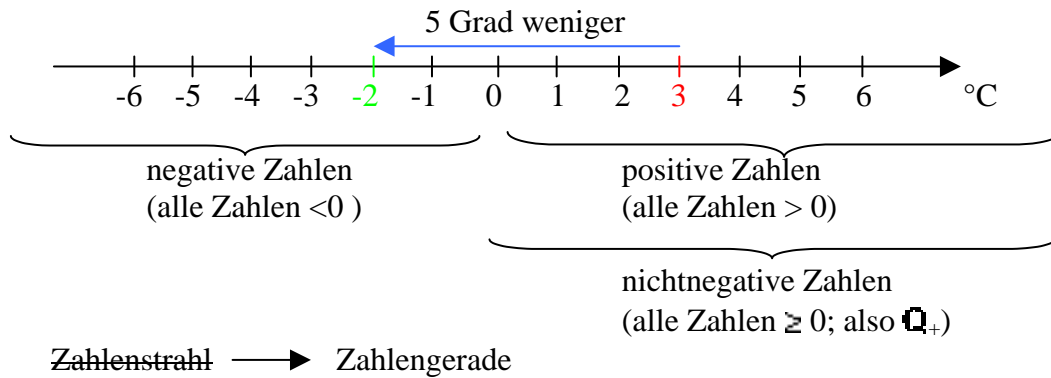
5 Grad weniger

-6 -5 -4 -3 -2 -1 0 1 2 3 4 5 6 °C

negative Zahlen
(alle Zahlen <0 )

positive Zahlen
(alle Zahlen > 0)

nichtnegative Zahlen
(alle Zahlen $\geq$ 0; also $\mathbb{Q}_+$)

~~Zahlenstrahl~~ → Zahlengerade